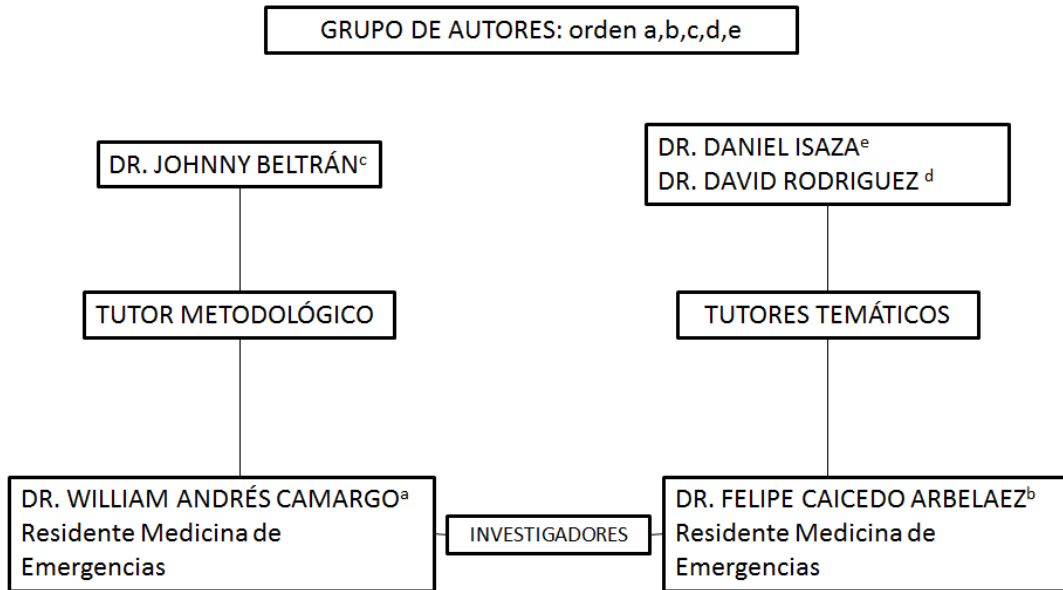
GRUPO DE AUTORES: orden a,b,c,d,e

DR. JOHNNY BELTRÁN$^{c}$

TUTOR METODOLÓGICO

DR. DANIEL ISAZA$^{e}$
DR. DAVID RODRIGUEZ $^{d}$

TUTORES TEMÁTICOS

DR. WILLIAM ANDRÉS CAMARGO$^{a}$
Residente Medicina de Emergencias

INVESTIGADORES

DR. FELIPE CAICEDO ARBELAEZ$^{b}$
Residente Medicina de Emergencias